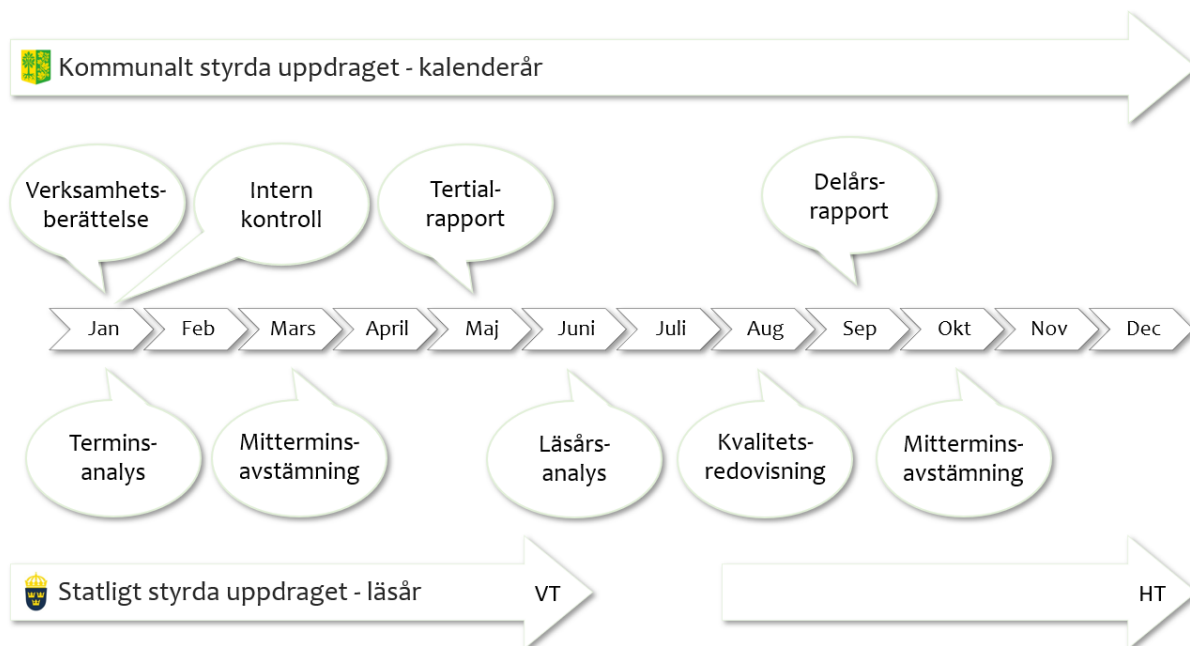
Kommunalt styrda uppdraget - kalenderår

Verksamhets-berättelse

Intern kontroll

Tertial-rapport

Delårs-rapport

Jan Feb Mars April Maj Juni Juli Aug Sep Okt Nov Dec

Termins-analys

Mittermins-avstämning

Läsårs-analys

Kvalitets-redovisning

Mittermins-avstämning

Statligt styrda uppdraget - läsår

VT

HT